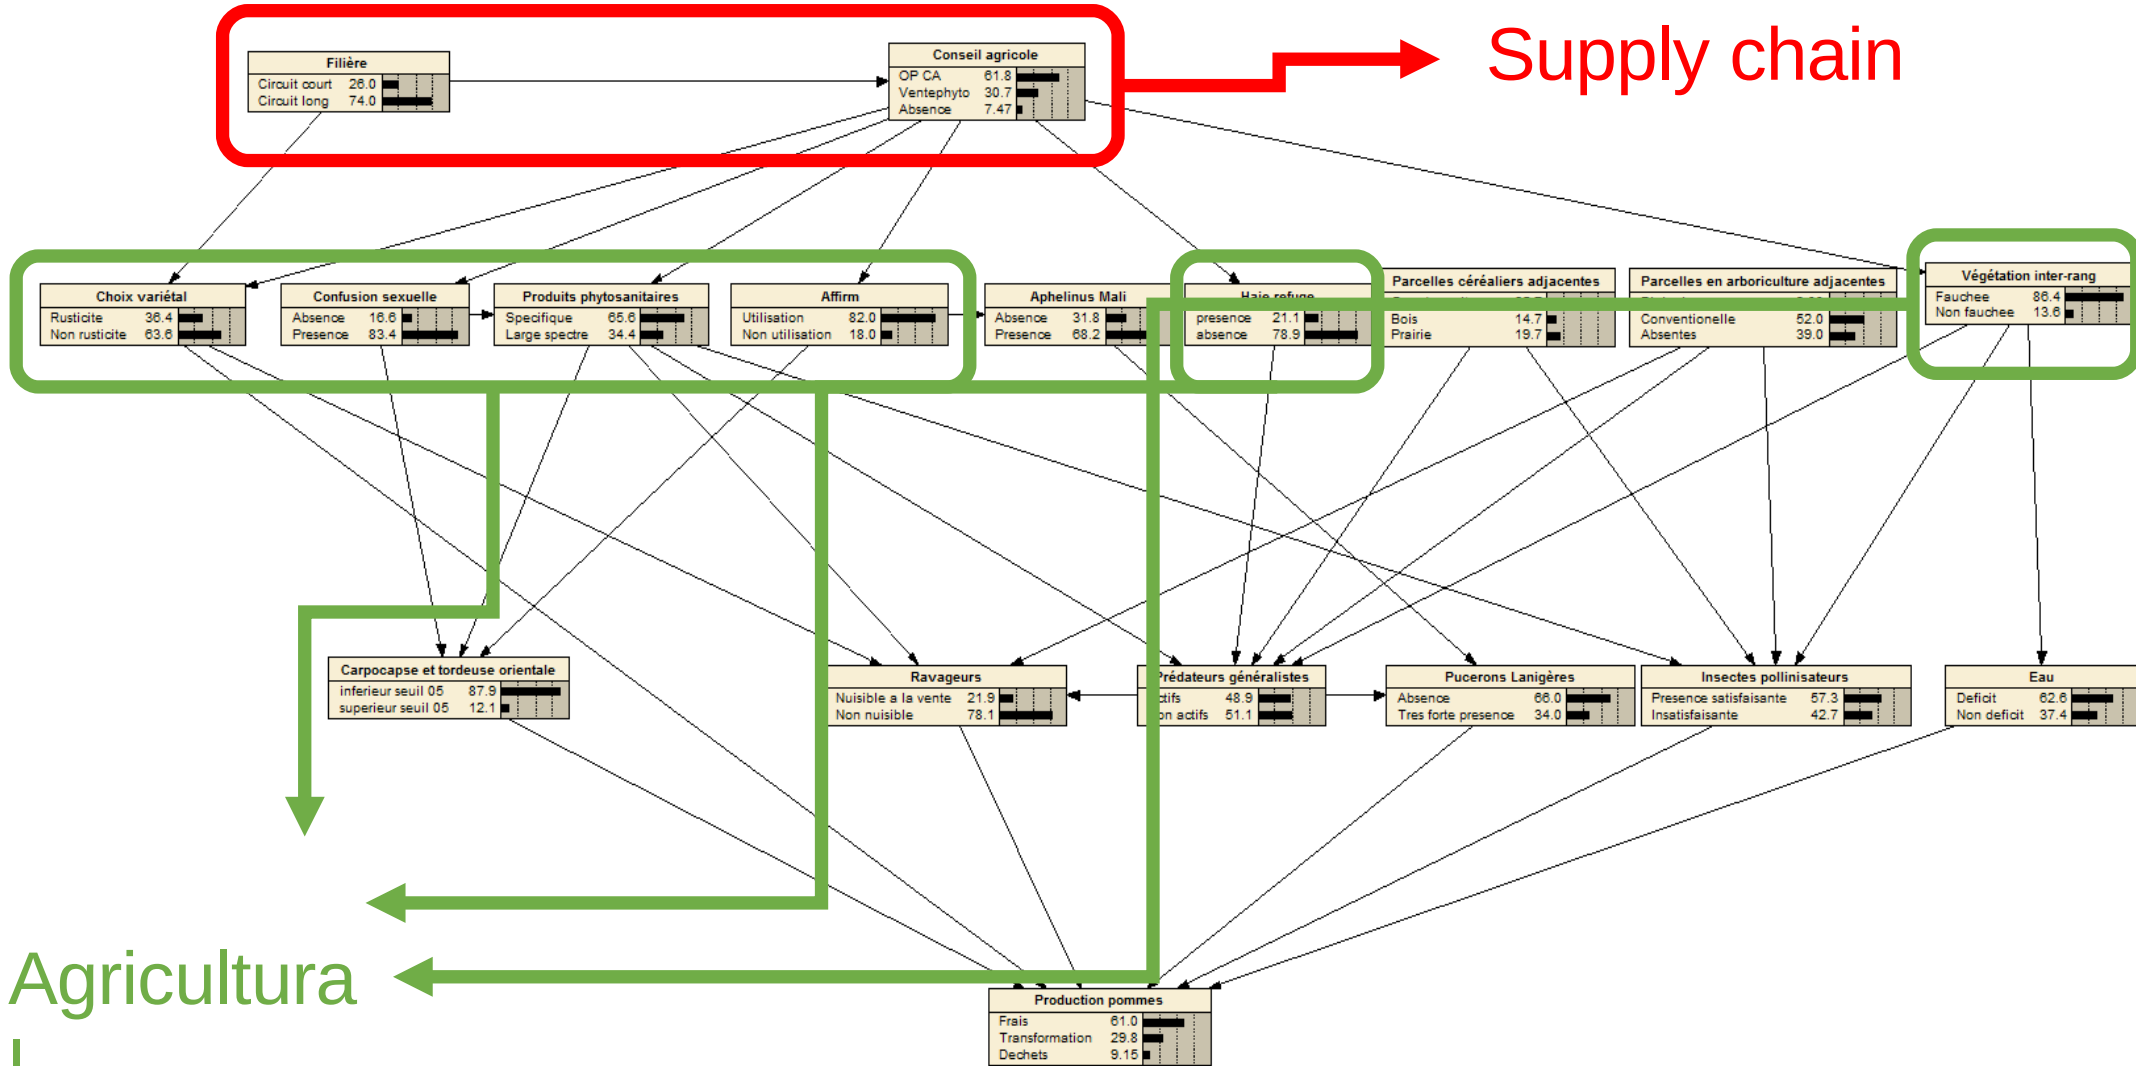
Supply chain

Filière
Circuit court 26.0
Circuit long 74.0

Conseil agricole
OP CA 61.8
Ventephyto 30.7
Absence 7.47

Choix variétal
Rusticite 36.4
Non rusticite 63.6

Confusion sexuelle
Absence 16.6
Presence 83.4

Produits phytosanitaires
Specifique 65.6
Large spectre 34.4

Affirm
Utilisation 82.0
Non utilisation 18.0

Aphelinus Mali
Absence 31.8
Presence 68.2

Haie refuge
presence 21.1
absence 78.9

Parcelles céréaliers adjacentes
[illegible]
Bois 14.7
Prairie 19.7

Parcelles en arboriculture adjacentes
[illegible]
Conventionelle 52.0
Absentes 39.0

Végétation inter-rang
Fauchee 86.4
Non fauchee 13.6

Carpocapse et tordeuse orientale
inferieur seuil 05 87.9
superieur seuil 05 12.1

Ravageurs
Nuisible a la vente 21.9
Non nuisible 78.1

Prédateurs généralistes
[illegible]ctifs 48.9
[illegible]on actifs 51.1

Pucerons Lanigères
Absence 66.0
Tres forte presence 34.0

Insectes pollinisateurs
Presence satisfaisante 57.3
Insatisfaisante 42.7

Eau
Deficit 62.6
Non deficit 37.4

Production pommes
Frais 61.0
Transformation 29.8
Dechets 9.15

Agricultura
l